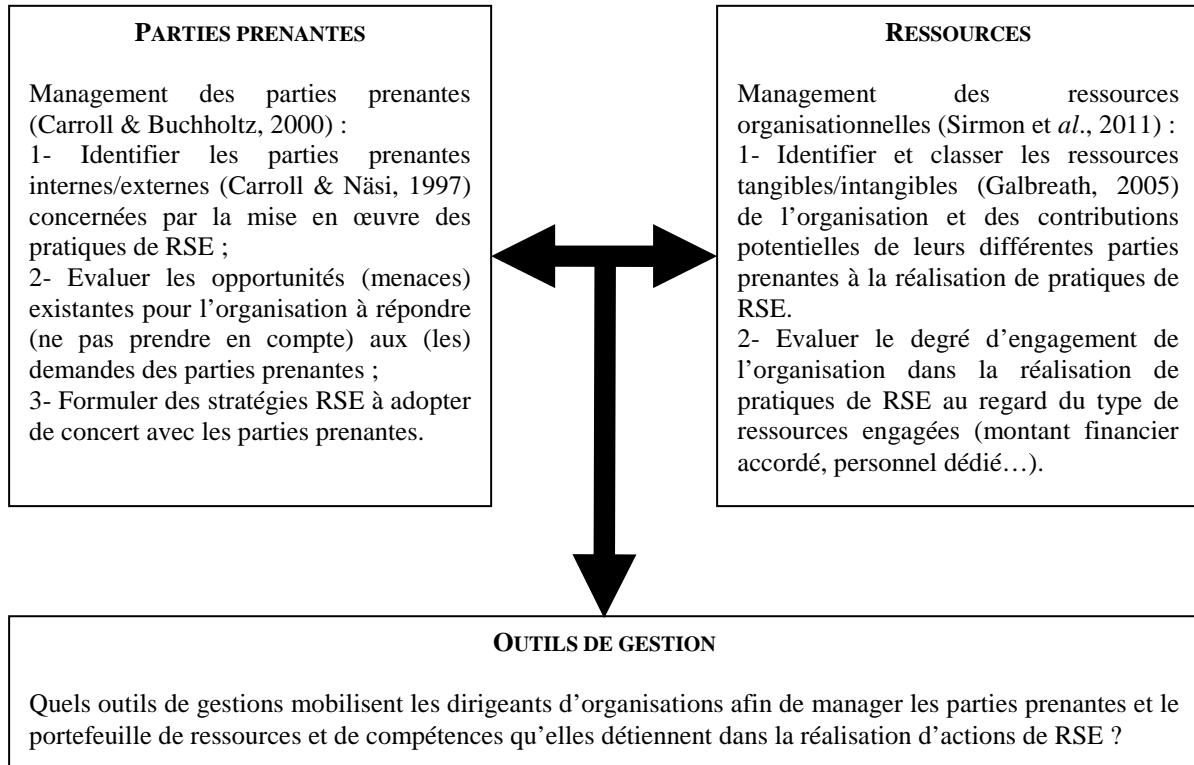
PARTIES PRENANTES

Management des parties prenantes (Carroll & Buchholtz, 2000) :
1- Identifier les parties prenantes internes/externes (Carroll & Näsi, 1997) concernées par la mise en œuvre des pratiques de RSE ;
2- Evaluer les opportunités (menaces) existantes pour l'organisation à répondre (ne pas prendre en compte) aux (les) demandes des parties prenantes ;
3- Formuler des stratégies RSE à adopter de concert avec les parties prenantes.

RESSOURCES

Management des ressources organisationnelles (Sirmon et *al*., 2011) :
1- Identifier et classer les ressources tangibles/intangibles (Galbreath, 2005) de l'organisation et des contributions potentielles de leurs différentes parties prenantes à la réalisation de pratiques de RSE.
2- Evaluer le degré d'engagement de l'organisation dans la réalisation de pratiques de RSE au regard du type de ressources engagées (montant financier accordé, personnel dédié…).

OUTILS DE GESTION

Quels outils de gestions mobilisent les dirigeants d'organisations afin de manager les parties prenantes et le portefeuille de ressources et de compétences qu'elles détiennent dans la réalisation d'actions de RSE ?